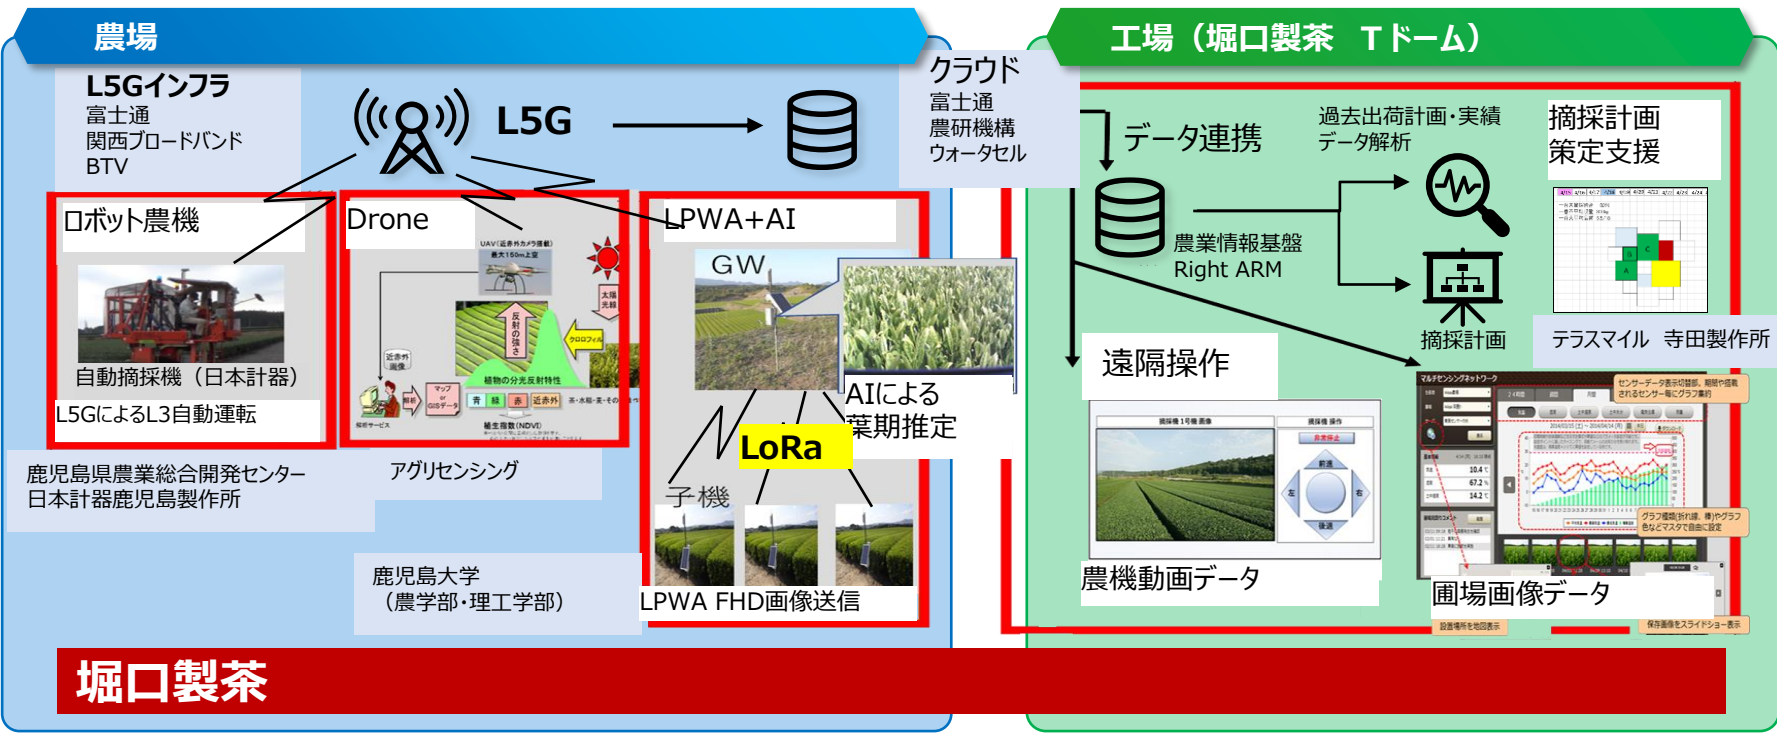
農場

L5Gインフラ
富士通
関西ブロードバンド
BTV

L5G

クラウド
富士通
農研機構
ウォータセル

工場（堀口製茶　Tドーム）

データ連携

過去出荷計画・実績
データ解析

摘採計画
策定支援

農業情報基盤
Right ARM

摘採計画

テラスマイル　寺田製作所

ロボット農機

自動摘採機（日本計器）

L5GによるL3自動運転

Drone

UAV（近赤外カメラ搭載）
最大150m上空

太陽光線

反射の強さ

クロロフィル

植物の分光反射特性

近赤外画像

解析

マップ or GISデータ

青　緑　赤　近赤外

植生指数(NDVI)

LPWA+AI

GW

AIによる
葉期推定

LoRa

子機

LPWA FHD画像送信

鹿児島県農業総合開発センター
日本計器鹿児島製作所

アグリセンシング

鹿児島大学
（農学部・理工学部）

遠隔操作

農機動画データ

圃場画像データ

堀口製茶